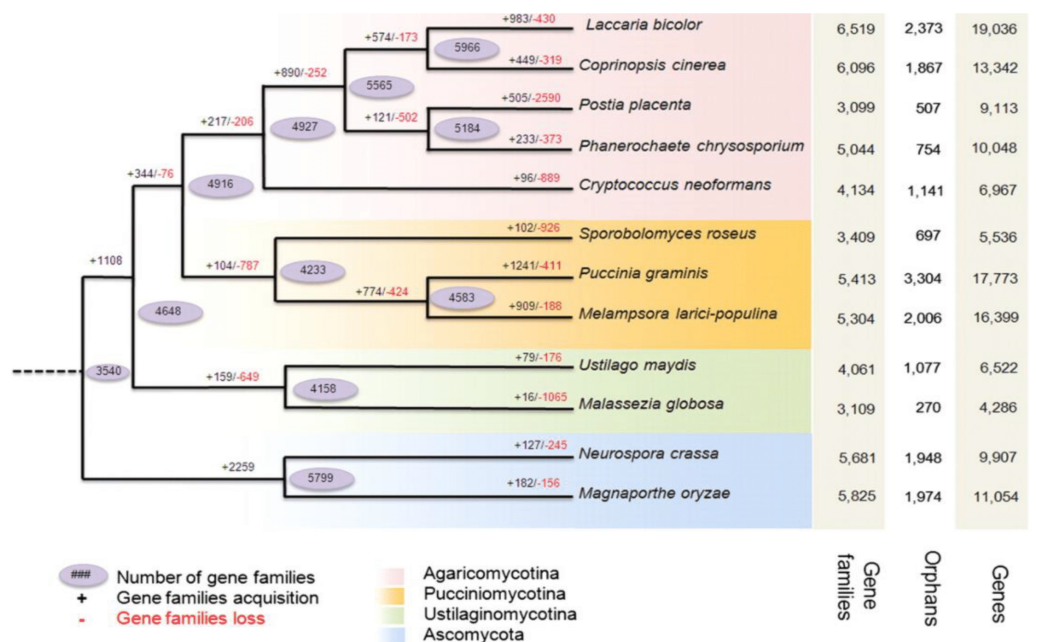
+983/-430 Laccaria bicolor 6,519 2,373 19,036
+574/-173
5966
+449/-319 Coprinopsis cinerea 6,096 1,867 13,342
+890/-252
5565
+505/-2590 Postia placenta 3,099 507 9,113
+121/-502
4927
5184
+217/-206
+233/-373 Phanerochaete chrysosporium 5,044 754 10,048
+344/-76
4916
+96/-889 Cryptococcus neoformans 4,134 1,141 6,967
+102/-926 Sporobolomyces roseus 3,409 697 5,536
+1108
+104/-787
4233
+1241/-411 Puccinia graminis 5,413 3,304 17,773
+774/-424
4583
4648
+909/-188 Melampsora larici-populina 5,304 2,006 16,399
+79/-176 Ustilago maydis 4,061 1,077 6,522
3540
+159/-649
4158
+16/-1065 Malassezia globosa 3,109 270 4,286
+127/-245 Neurospora crassa 5,681 1,948 9,907
+2259
5799
+182/-156 Magnaporthe oryzae 5,825 1,974 11,054

### Number of gene families
+ Gene families acquisition
- Gene families loss

Agaricomycotina
Pucciniomycotina
Ustilaginomycotina
Ascomycota

Gene families
Orphans
Genes